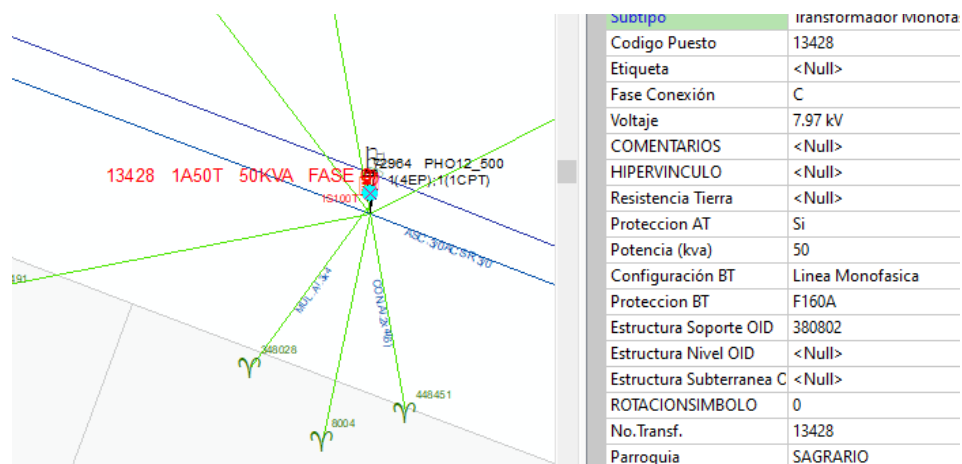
13428 1A50T 50KVA FASE C

72964 PHO12_500
1(4EP);1(1CPT)

IS100T

ASC 3/0ACSR 30

491

MUL A 4x4

CON A 2x4 BT

348028

8004

448451

| Subtipo | Transformador Monofas |
|---|---|
| Codigo Puesto | 13428 |
| Etiqueta | <Null> |
| Fase Conexión | C |
| Voltaje | 7.97 kV |
| COMENTARIOS | <Null> |
| HIPERVINCULO | <Null> |
| Resistencia Tierra | <Null> |
| Proteccion AT | Si |
| Potencia (kva) | 50 |
| Configuración BT | Linea Monofasica |
| Proteccion BT | F160A |
| Estructura Soporte OID | 380802 |
| Estructura Nivel OID | <Null> |
| Estructura Subterranea C | <Null> |
| ROTACIONSIMBOLO | 0 |
| No.Transf. | 13428 |
| Parroquia | SAGRARIO |